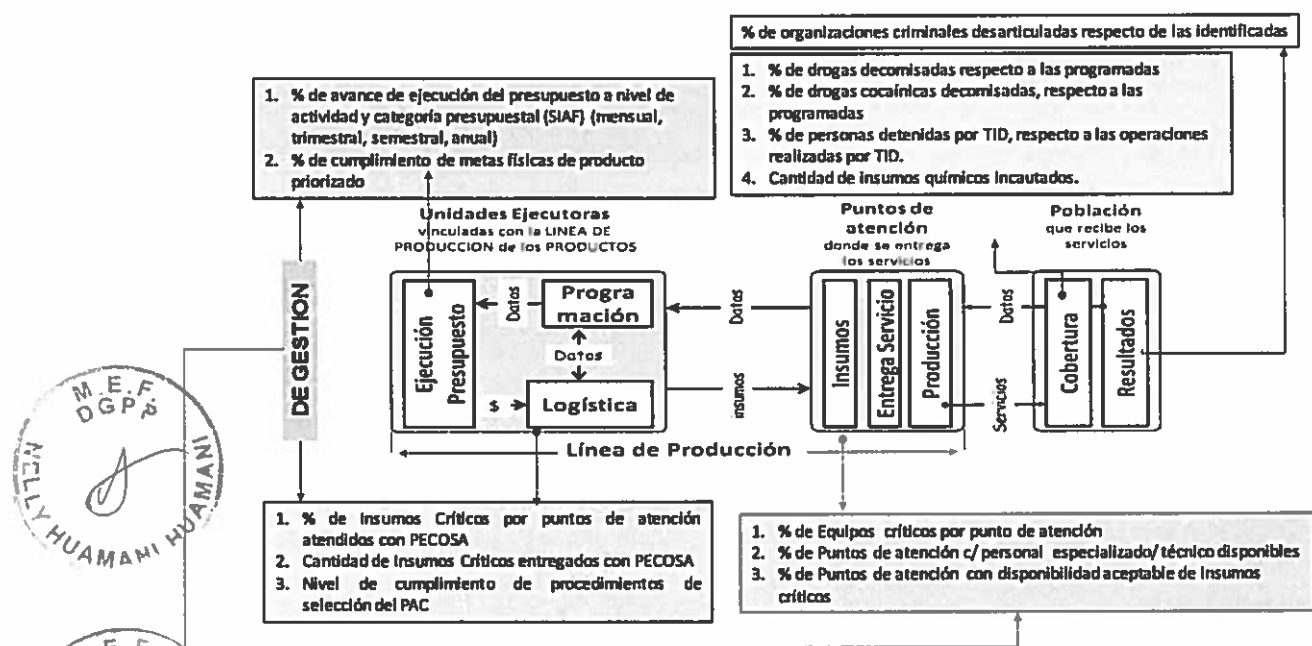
% de organizaciones criminales desarticuladas respecto de las identificadas

1. % de drogas decomisadas respecto a las programadas
2. % de drogas cocaínicas decomisadas, respecto a las programadas
3. % de personas detenidas por TID, respecto a las operaciones realizadas por TID.
4. Cantidad de insumos químicos incautados.

1. % de avance de ejecución del presupuesto a nivel de actividad y categoría presupuestal (SIAF) (mensual, trimestral, semestral, anual)
2. % de cumplimiento de metas físicas de producto priorizado

Unidades Ejecutoras
vinculadas con la LINEA DE PRODUCCION de los PRODUCTOS

Puntos de atención
donde se entrega los servicios

Población
que recibe los servicios

DE GESTION

Ejecución Presupuesto

Datos

Progra mación

Datos

$

Logística

Datos

insumos

Insumos

Entrega Servicio

Producción

Datos

Servicios

Cobertura

Resultados

Línea de Producción

M.E.F
DGPP
NELLY HUAMANI HUAMANI

1. % de Insumos Críticos por puntos de atención atendidos con PECOSA
2. Cantidad de Insumos Críticos entregados con PECOSA
3. Nivel de cumplimiento de procedimientos de selección del PAC

1. % de Equipos críticos por punto de atención
2. % de Puntos de atención c/ personal especializado/ técnico disponibles
3. % de Puntos de atención con disponibilidad aceptable de insumos críticos

M.E.F